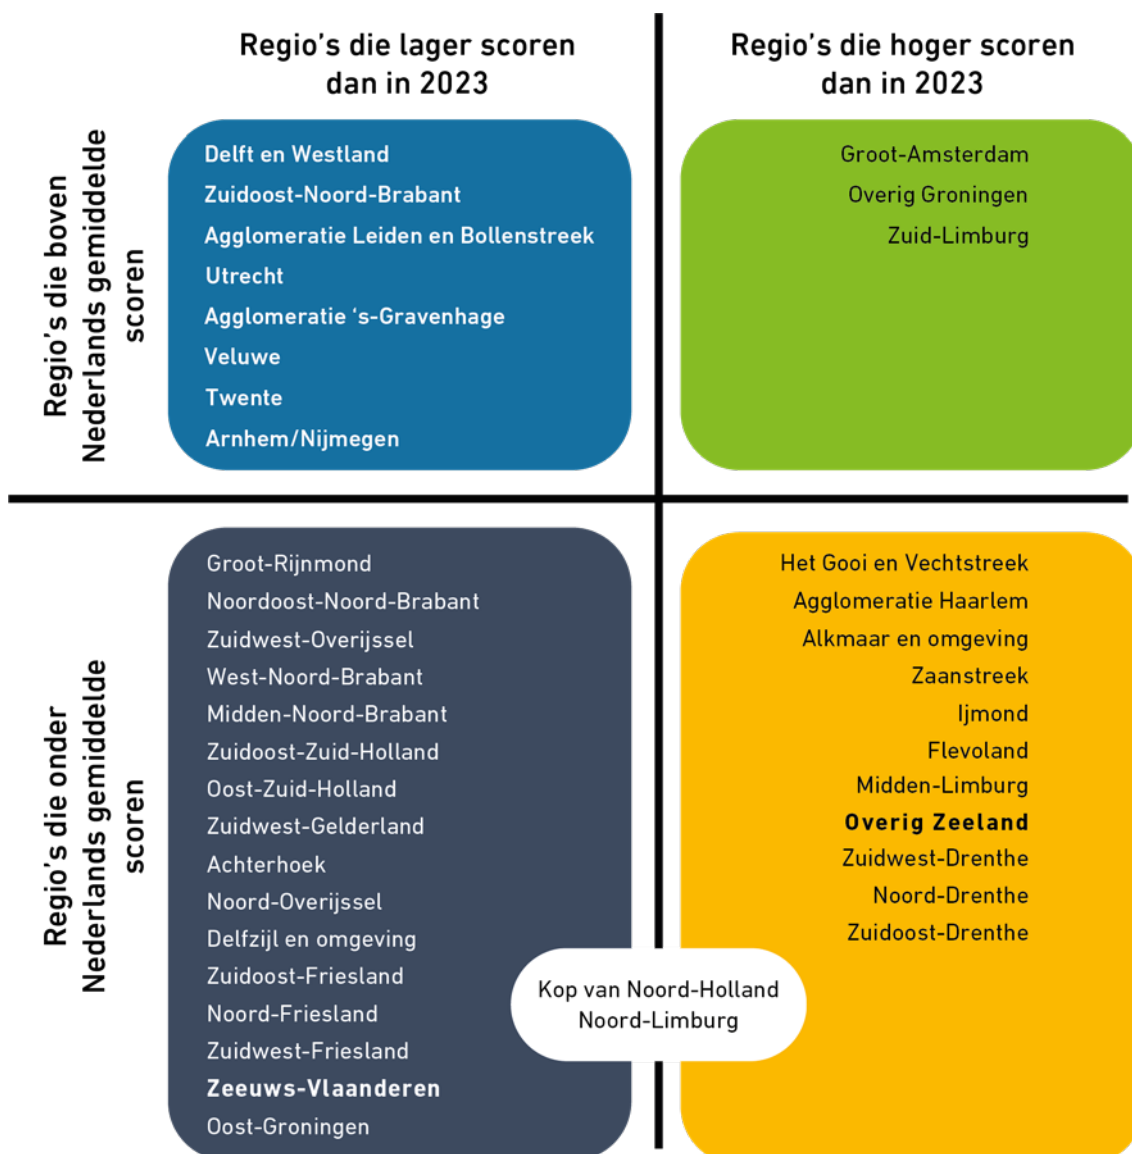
Regio's die lager scoren dan in 2023

Regio's die hoger scoren dan in 2023

Regio's die boven Nederlands gemiddelde scoren

Delft en Westland
Zuidoost-Noord-Brabant
Agglomeratie Leiden en Bollenstreek
Utrecht
Agglomeratie 's-Gravenhage
Veluwe
Twente
Arnhem/Nijmegen

Groot-Amsterdam
Overig Groningen
Zuid-Limburg

Regio's die onder Nederlands gemiddelde scoren

Groot-Rijnmond
Noordoost-Noord-Brabant
Zuidwest-Overijssel
West-Noord-Brabant
Midden-Noord-Brabant
Zuidoost-Zuid-Holland
Oost-Zuid-Holland
Zuidwest-Gelderland
Achterhoek
Noord-Overijssel
Delfzijl en omgeving
Zuidoost-Friesland
Noord-Friesland
Zuidwest-Friesland
Zeeuws-Vlaanderen
Oost-Groningen

Kop van Noord-Holland
Noord-Limburg

Het Gooi en Vechtstreek
Agglomeratie Haarlem
Alkmaar en omgeving
Zaanstreek
Ijmond
Flevoland
Midden-Limburg
Overig Zeeland
Zuidwest-Drenthe
Noord-Drenthe
Zuidoost-Drenthe